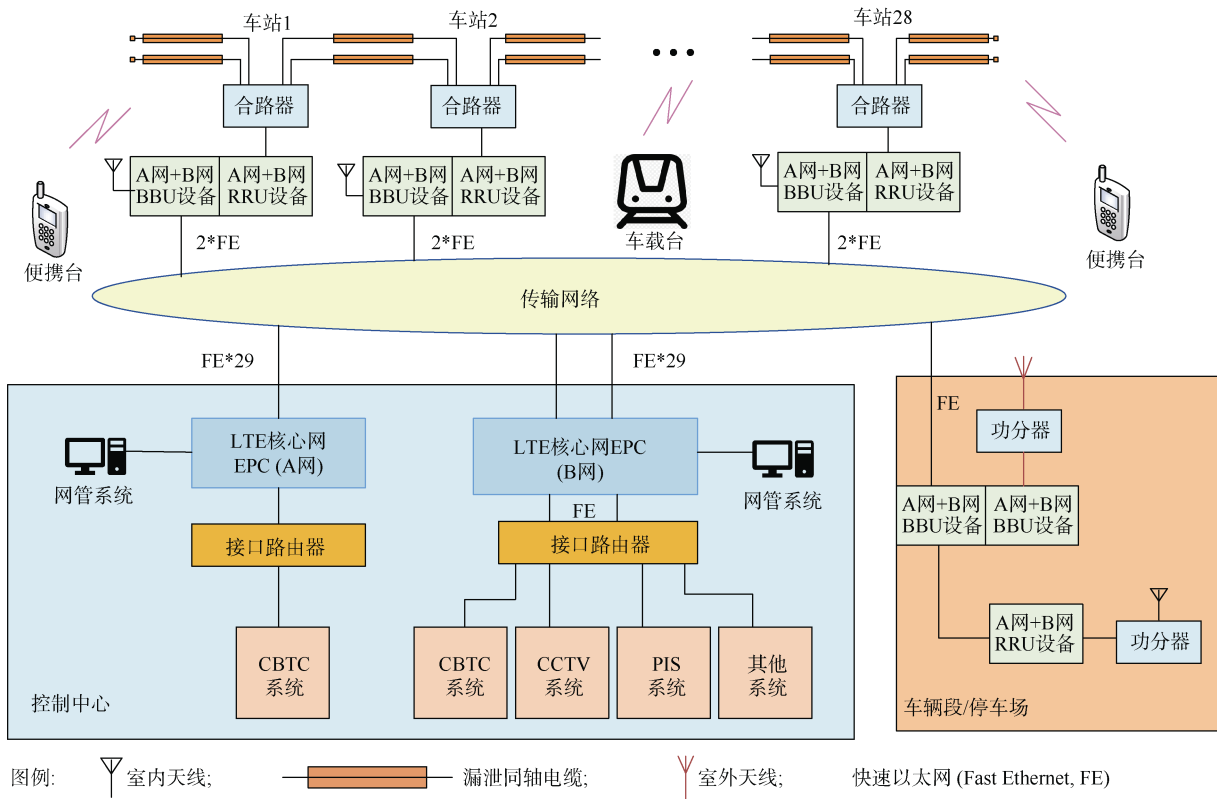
车站1

车站2

车站28

合路器

合路器

合路器

A网+B网 BBU设备

A网+B网 RRU设备

A网+B网 BBU设备

A网+B网 RRU设备

A网+B网 BBU设备

A网+B网 RRU设备

便携台

车载台

便携台

2*FE

2*FE

2*FE

传输网络

FE*29

FE*29

FE

LTE核心网 EPC (A网)

LTE核心网EPC (B网)

网管系统

网管系统

FE

接口路由器

接口路由器

CBTC 系统

CBTC 系统

CCTV 系统

PIS 系统

其他 系统

控制中心

功分器

A网+B网 BBU设备

A网+B网 BBU设备

A网+B网 RRU设备

功分器

车辆段/停车场

图例: 室内天线; 漏泄同轴电缆; 室外天线; 快速以太网 (Fast Ethernet, FE)